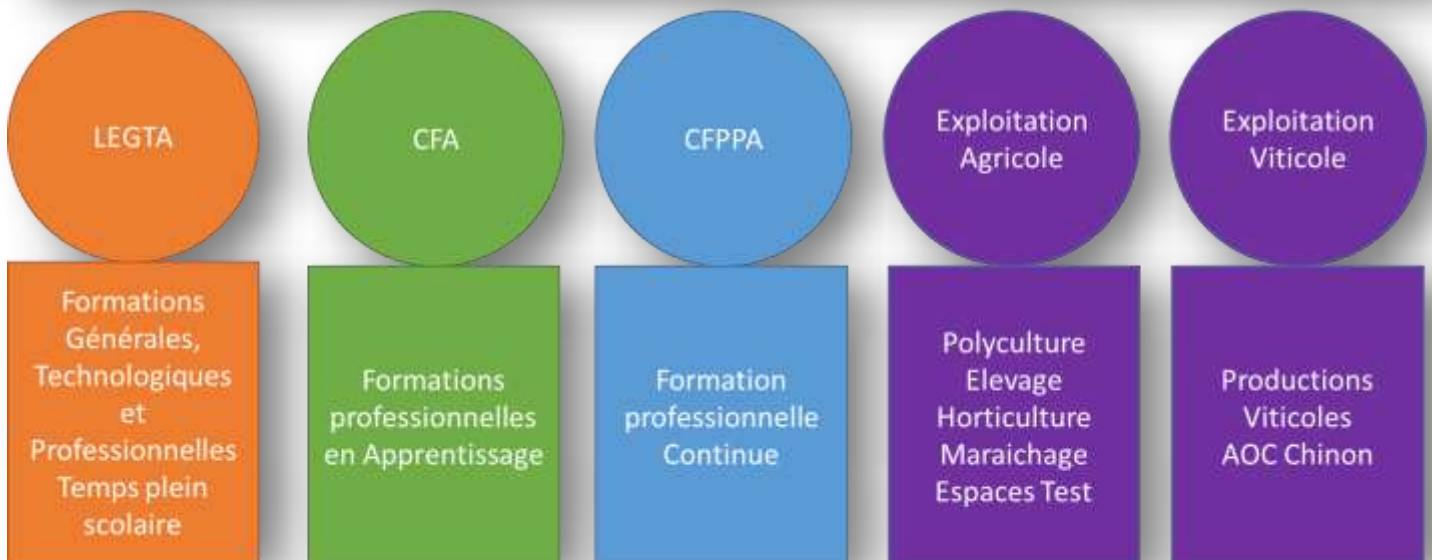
LEGTA

Formations Générales, Technologiques et Professionnelles Temps plein scolaire

CFA

Formations professionnelles en Apprentissage

CFPPA

Formation professionnelle Continue

Exploitation Agricole

Polyculture
Elevage
Horticulture
Maraichage
Espaces Test

Exploitation Viticole

Productions Viticoles
AOC Chinon